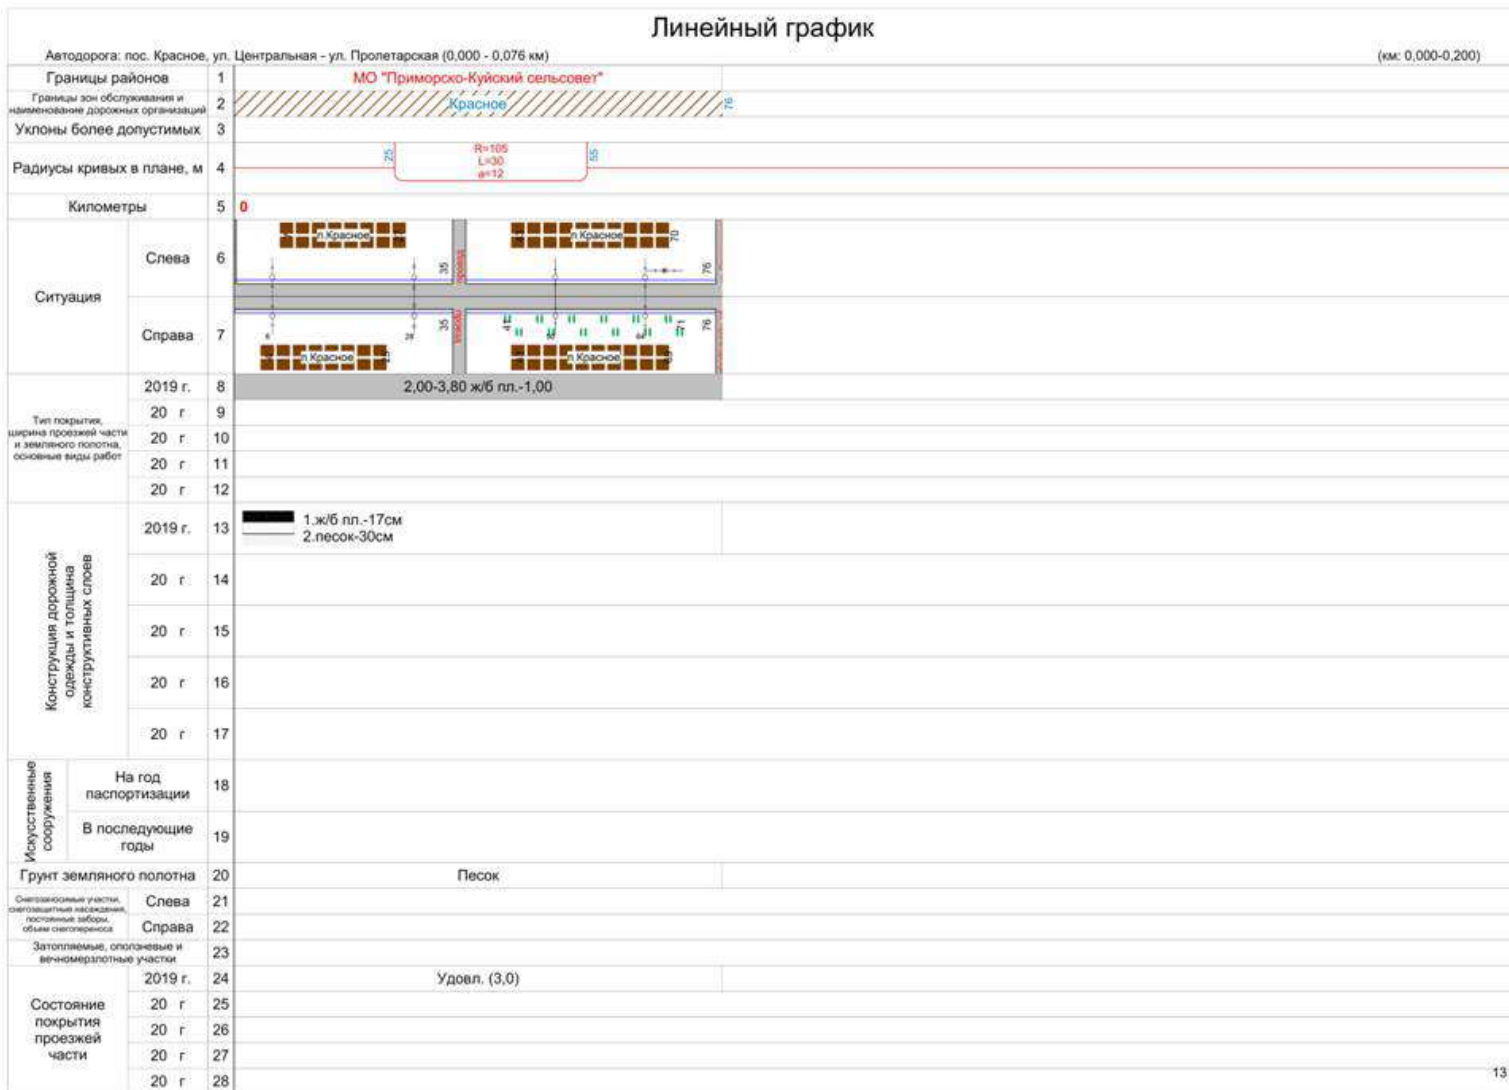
Линейный график

Автодорога: пос. Красное, ул. Центральная - ул. Пролетарская (0,000 - 0,076 км)

(км: 0,000-0,200)

| | | | |
|---|---|---|---|
| Границы районов | | 1 | МО "Приморско-Куйский сельсовет" |
| Границы зон обслуживания и наименование дорожных организаций | | 2 | Красное 76 |
| Уклоны более допустимых | | 3 | |
| Радиусы кривых в плане, м | | 4 | 25 R=105 L=30 a=12 55 |
| Километры | | 5 | 0 |
| Ситуация | Слева | 6 | п.Красное 35 п.Красное 70 76 |
| | Справа | 7 | п.Красное 35 п.Красное 71 76 |
| Тип покрытия, ширина проезжей части и земляного полотна, основные виды работ | 2019 г. | 8 | 2,00-3,80 ж/б пл.-1,00 |
| | 20 г | 9 | |
| | 20 г | 10 | |
| | 20 г | 11 | |
| | 20 г | 12 | |
| Конструкция дорожной одежды и толщина конструктивных слоев | 2019 г. | 13 | 1.ж/б пл.-17см 2.песок-30см |
| | 20 г | 14 | |
| | 20 г | 15 | |
| | 20 г | 16 | |
| | 20 г | 17 | |
| Искусственные сооружения | На год паспортизации | 18 | |
| | В последующие годы | 19 | |
| Грунт земляного полотна | | 20 | Песок |
| Снегозаносимые участки, снегозащитные насаждения, постоянные заборы, объем снегопереноса | Слева | 21 | |
| | Справа | 22 | |
| Затопляемые, оползневые и вечномерзлотные участки | | 23 | |
| Состояние покрытия проезжей части | 2019 г. | 24 | Удовл. (3,0) |
| | 20 г | 25 | |
| | 20 г | 26 | |
| | 20 г | 27 | |
| | 20 г | 28 | |

13